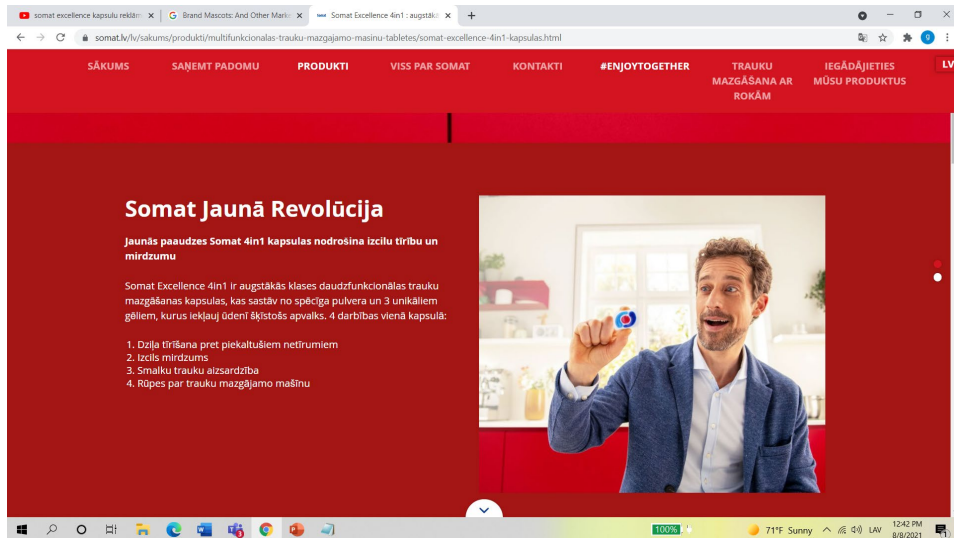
somat excellence kapsulu reklām ×
Brand Mascots: And Other Mark ×
Somat Excellence 4in1 : augstākā ×
+

somat.lv/lv/sakums/produkti/multifunkcionalas-trauku-mazgajamo-masinu-tabletes/somat-excellence-4in1-kapsulas.html

SĀKUMS
SAŅEMT PADOMU
PRODUKTI
VISS PAR SOMAT
KONTAKTI
#ENJOYTOGETHER
TRAUKU MAZGĀŠANA AR ROKĀM
IEGĀDĀJIETIES MŪSU PRODUKTUS
LV

Somat Jaunā Revolūcija

Jaunās paaudzes Somat 4in1 kapsulas nodrošina izcilu tīrību un mirdzumu

Somat Excellence 4in1 ir augstākās klases daudzfunkcionālas trauku mazgāšanas kapsulas, kas sastāv no spēcīga pulvera un 3 unikāliem gēliem, kurus iekļauj ūdenī šķīstošs apvalks. 4 darbības vienā kapsulā:

1. Dziļa tīrīšana pret piekaltušiem netīrumiem
2. Izcils mirdzums
3. Smalku trauku aizsardzība
4. Rūpes par trauku mazgājamo mašīnu

100%
71°F Sunny
LAV
12:42 PM
8/8/2021